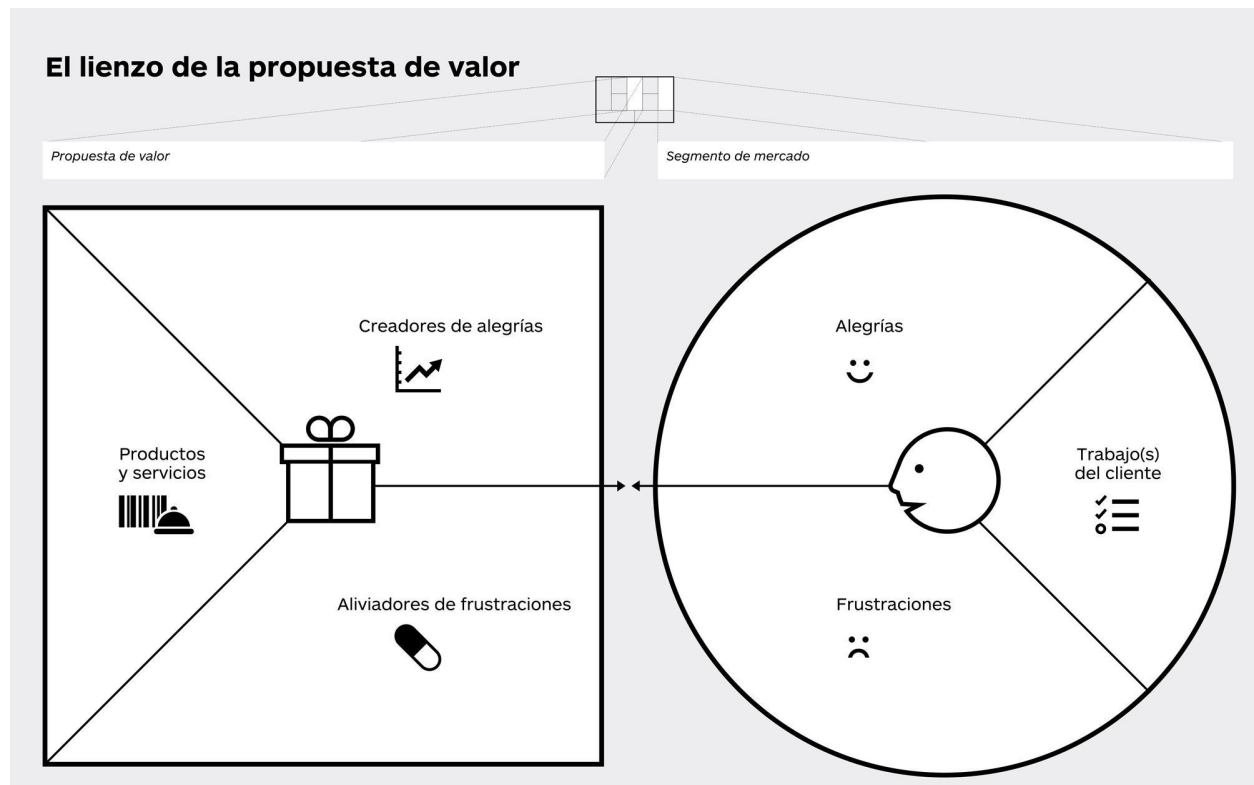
El lienzo de la propuesta de valor

Propuesta de valor

Segmento de mercado

Creadores de alegrías

Productos y servicios

Aliviadores de frustraciones

Alegrías

Trabajo(s) del cliente

Frustraciones